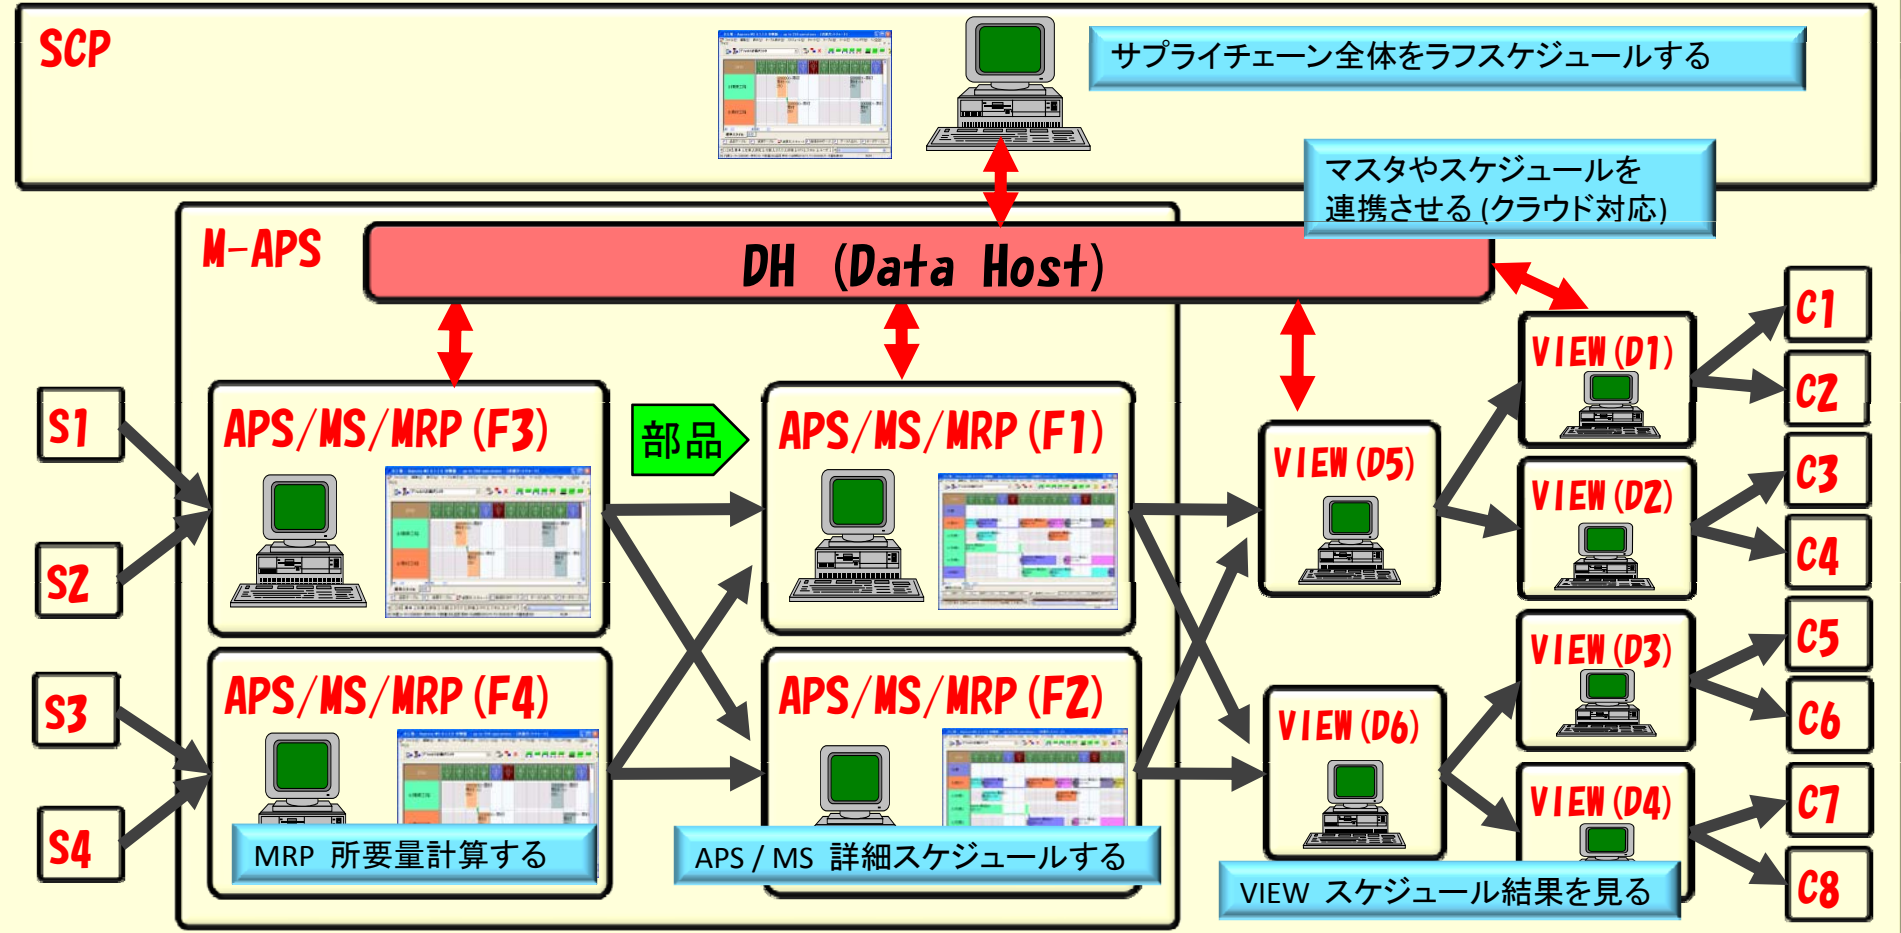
SCP

サプライチェーン全体をラフスケジュールする

マスタやスケジュールを連携させる(クラウド対応)

M-APS

DH (Data Host)

S1

S2

S3

S4

APS/MS/MRP (F3)

部品

APS/MS/MRP (F1)

APS/MS/MRP (F4)

APS/MS/MRP (F2)

MRP 所要量計算する

APS / MS 詳細スケジュールする

VIEW (D5)

VIEW (D6)

VIEW (D1)

VIEW (D2)

VIEW (D3)

VIEW (D4)

VIEW スケジュール結果を見る

C1

C2

C3

C4

C5

C6

C7

C8